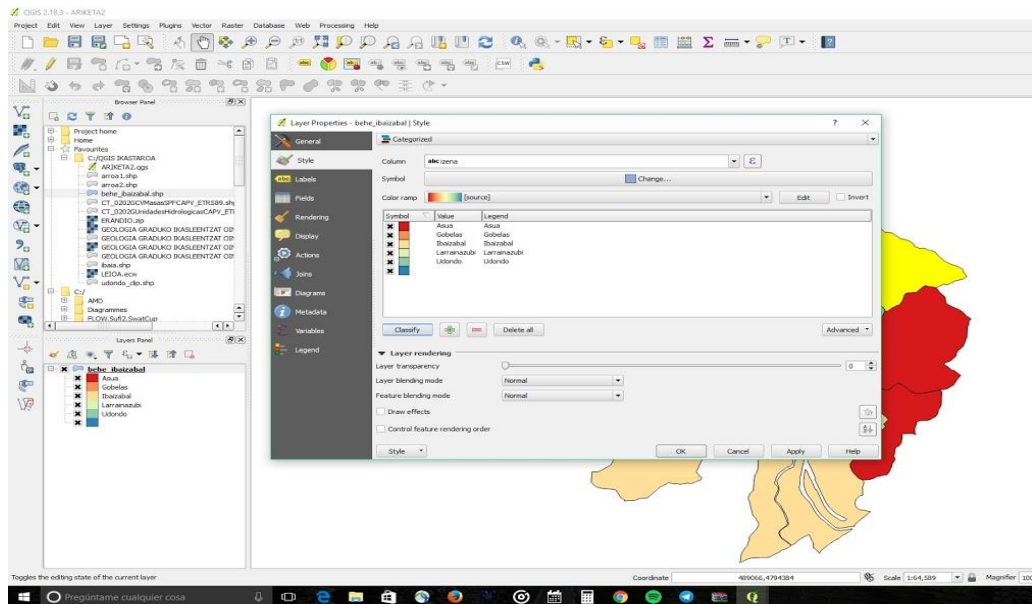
QGIS 2.18.3 - ARIKETA2

Project Edit View Layer Settings Plugins Vector Raster Database Web Processing Help

Browser Panel

Project home
Home
Favourites
C:/QGIS IKASTAROA
ARIKETA2.qgs
arroa1.shp
arroa2.shp
behe_ibaizabal.shp
CT_0202GCVMasasSPFCAPV_ETRS89.shp
CT_0202GUnidadesHidrologicasCAPV_ETI
ERANDIO.zip
GEOLOGIA GRADUKO IKASLEENTZAT OS
GEOLOGIA GRADUKO IKASLEENTZAT OS
GEOLOGIA GRADUKO IKASLEENTZAT OS
GEOLOGIA GRADUKO IKASLEENTZAT OS
ibaia.shp
LEIOA.ecw
udondo_clip.shp
C:/
AMD
Diagrammes
FLOW.Sufi2.SwatCup

Layers Panel

behe_ibaizabal
Asua
Gobelas
Ibaizabal
Larrainazubi
Udondo

Layer Properties - behe_ibaizabal | Style

General
Style
Labels
Fields
Rendering
Display
Actions
Joins
Diagrams
Metadata
Variables
Legend

Categorized

Column abc izena
Symbol Change...
Color ramp [source] Edit Invert

| Symbol | Value | Legend |
|---|---|---|
| | Asua | Asua |
| | Gobelas | Gobelas |
| | Ibaizabal | Ibaizabal |
| | Larrainazubi | Larrainazubi |
| | Udondo | Udondo |
| | | |

Classify Delete all Advanced

Layer rendering
Layer transparency 0
Layer blending mode Normal
Feature blending mode Normal
Draw effects
Control feature rendering order

Style OK Cancel Apply Help

Toggles the editing state of the current layer

Coordinate 489066,4794384 Scale 1:64,589 Magnifier 100

Pregúntame cualquier cosa